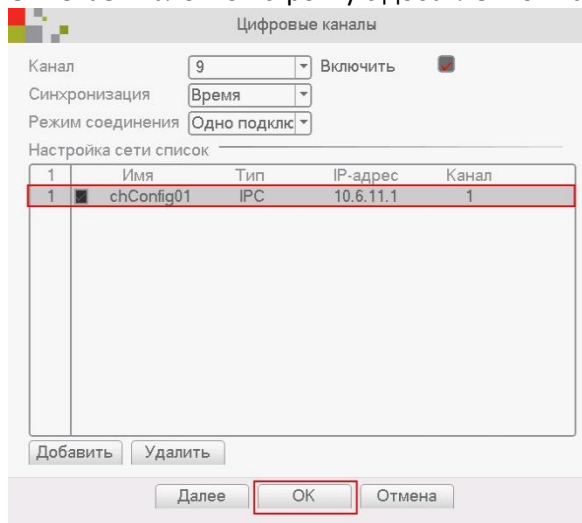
Цифровые каналы

Канал 9 Включить

Синхронизация Время

Режим соединения Одно подклю

Настройка сети список

| 1 | | Имя | Тип | IP-адрес | Канал |
|---|---|---|---|---|---|
| 1 | | chConfig01 | IPC | 10.6.11.1 | 1 |

Добавить Удалить

Далее OK Отмена